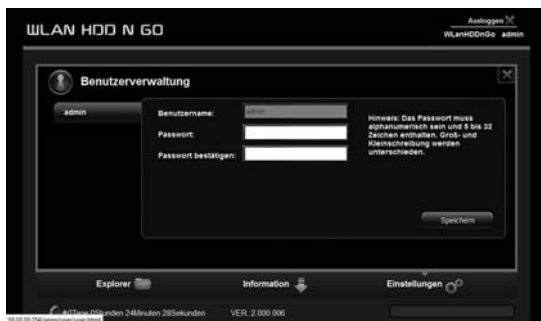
WLAN HDD N GO

Ausloggen
WLanHDDnGo admin

Benutzerverwaltung

admin

Benutzername: admin

Passwort:

Passwort bestätigen:

Hinweis: Das Passwort muss alphanumerisch sein und 5 bis 32 Zeichen enthalten. Groß- und Kleinschreibung werden unterschieden.

Speichern

Explorer

Information

Einstellungen

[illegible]Tage 0Stunden 24Minuten 28Sekunden

VER: 2.000.006

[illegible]